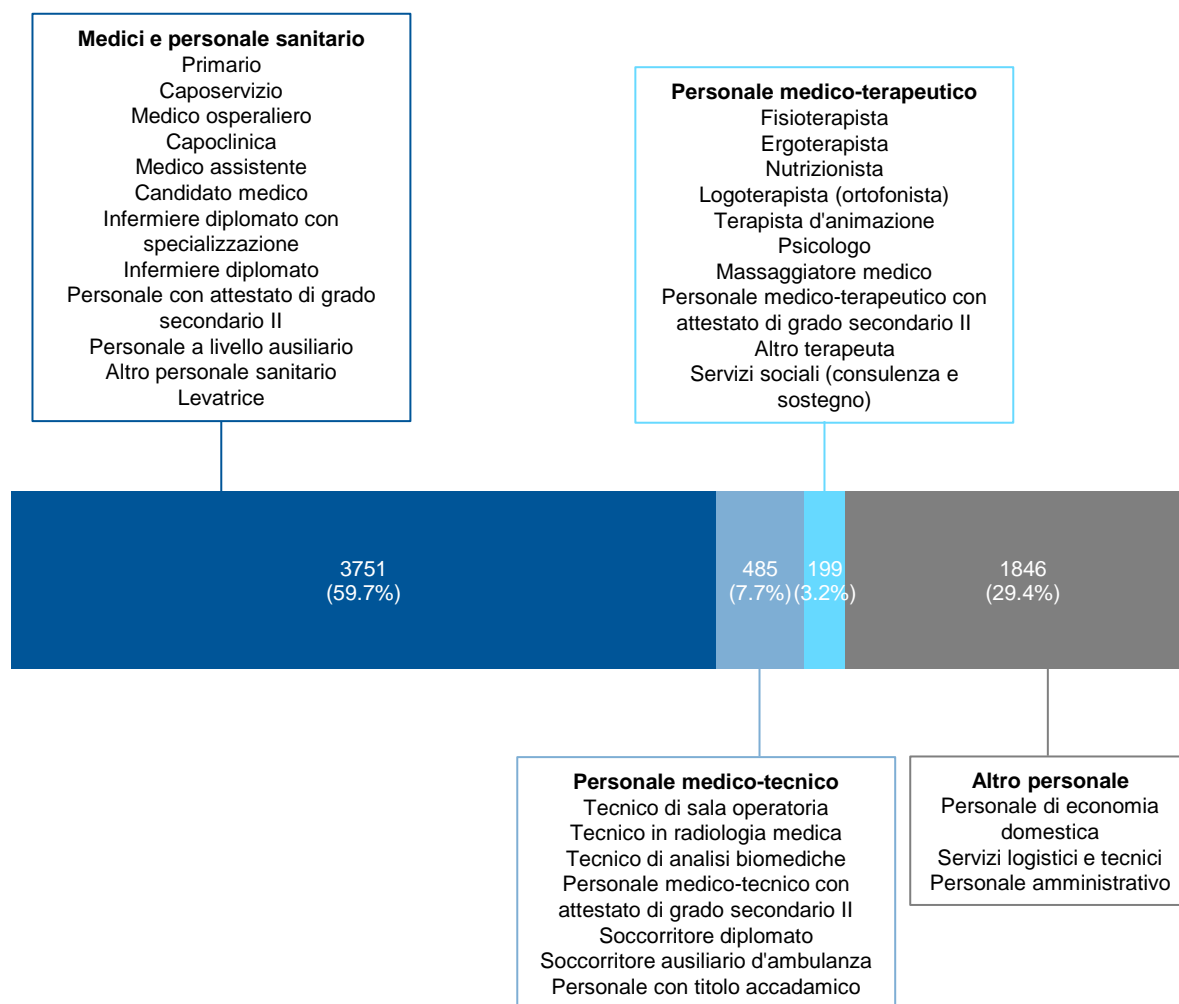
**Medici e personale sanitario**
Primario
Caposervizio
Medico osperaliero
Capoclinica
Medico assistente
Candidato medico
Infermiere diplomato con specializzazione
Infermiere diplomato
Personale con attestato di grado secondario II
Personale a livello ausiliario
Altro personale sanitario
Levatrice

**Personale medico-terapeutico**
Fisioterapista
Ergoterapista
Nutrizionista
Logoterapista (ortofonista)
Terapista d'animazione
Psicologo
Massaggiatore medico
Personale medico-terapeutico con attestato di grado secondario II
Altro terapeuta
Servizi sociali (consulenza e sostegno)

3751
(59.7%)

485
(7.7%)

199
(3.2%)

1846
(29.4%)

**Personale medico-tecnico**
Tecnico di sala operatoria
Tecnico in radiologia medica
Tecnico di analisi biomediche
Personale medico-tecnico con attestato di grado secondario II
Soccorritore diplomato
Soccorritore ausiliario d'ambulanza
Personale con titolo accademico

**Altro personale**
Personale di economia domestica
Servizi logistici e tecnici
Personale amministrativo